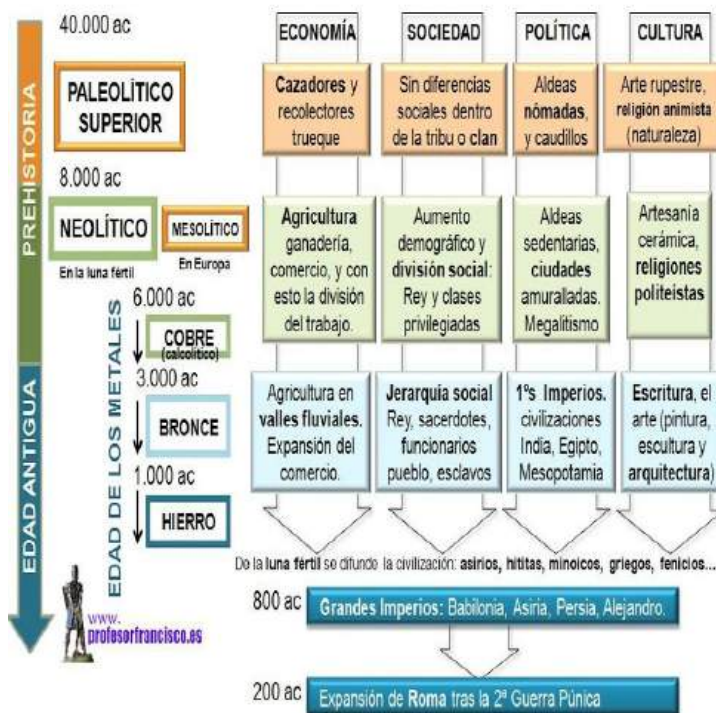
PREHISTORIA

EDAD ANTIGUA

40.000 ac

PALEOLÍTICO SUPERIOR

8.000 ac

NEOLÍTICO

En la luna fértil

MESOLÍTICO

En Europa

EDAD DE LOS METALES

6.000 ac

COBRE (calcolítico)

3.000 ac

BRONCE

1.000 ac

HIERRO

| ECONOMÍA | SOCIEDAD | POLÍTICA | CULTURA |
|---|---|---|---|
| Cazadores y recolectores trueque | Sin diferencias sociales dentro de la tribu o clan | Aldeas nómadas, y caudillos | Arte rupestre, religión animista (naturaleza) |
| Agricultura ganadería, comercio, y con esto la división del trabajo. | Aumento demográfico y división social: Rey y clases privilegiadas | Aldeas sedentarias, ciudades amuralladas. Megalitismo | Artesanía cerámica, religiones politeistas |
| Agricultura en valles fluviales. Expansión del comercio. | Jerarquía social Rey, sacerdotes, funcionarios pueblo, esclavos | 1ºs Imperios. civilizaciones India, Egipto, Mesopotamia | Escritura, el arte (pintura, escultura y arquitectura) |

De la luna fértil se difunde la civilización: asirios, hititas, minoicos, griegos, fenicios...

800 ac Grandes Imperios: Babilonia, Asiria, Persia, Alejandro.

200 ac Expansión de Roma tras la 2ª Guerra Púnica

www. profesorfrancisco.es